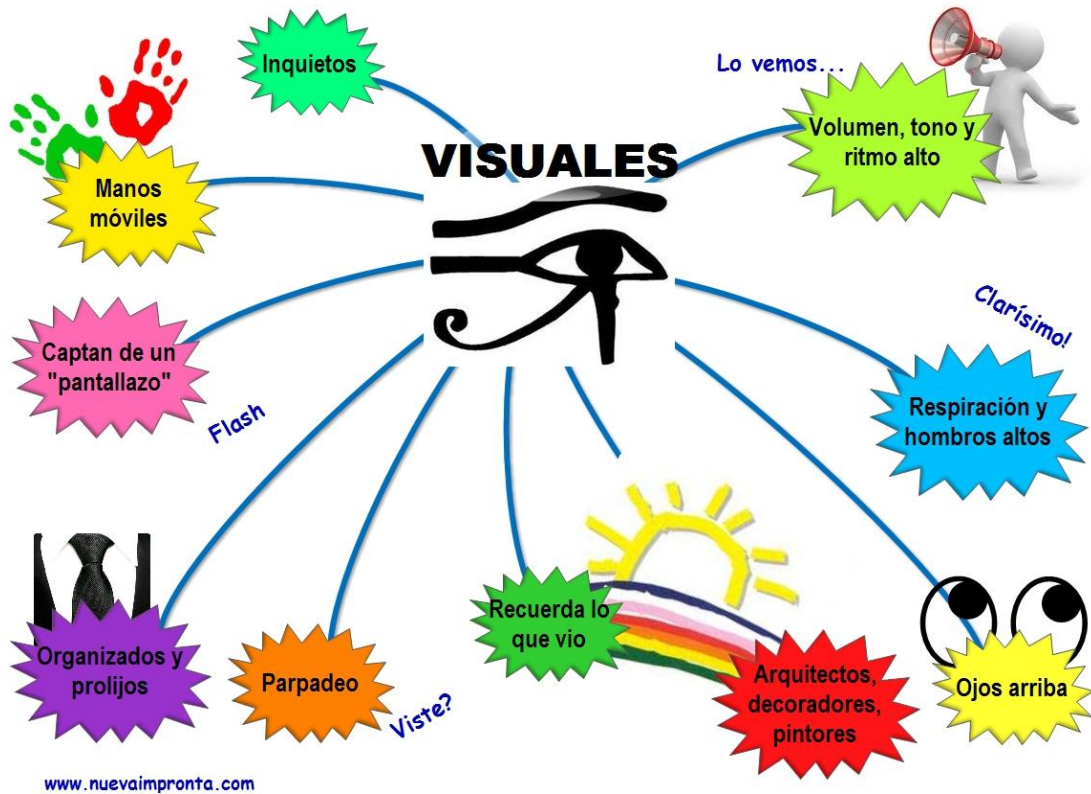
VISUALES

Inquietos

Lo vemos...

Volumen, tono y ritmo alto

Manos móviles

Captan de un "pantallazo"

Flash

Clarísimo!

Respiración y hombros altos

Organizados y prolijos

Parpadeo

Viste?

Recuerda lo que vio

Arquitectos, decoradores, pintores

Ojos arriba

www.nuevaimpronta.com